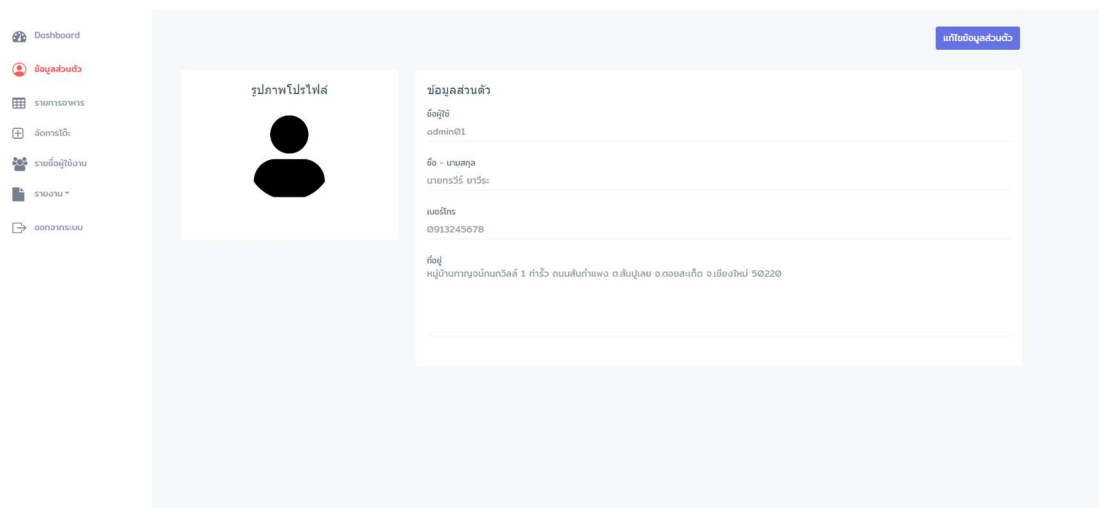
Dashboard
ข้อมูลส่วนตัว
รายการอาหาร
จัดการโต๊ะ
รายชื่อผู้ใช้งาน
รายงาน
ออกจากระบบ

แก้ไขข้อมูลส่วนตัว

รูปภาพโปรไฟล์

ข้อมูลส่วนตัว

ชื่อผู้ใช้
admin01

ชื่อ - นามสกุล
นายกรวีร์ ยาวีระ

เบอร์โทร
0913245678

ที่อยู่
หมู่บ้านกาญจน์กนกวิลล์ 1 ท่ารั้ว ถนนสันกำแพง ต.สันปูเลย อ.ดอยสะเก็ด จ.เชียงใหม่ 50220